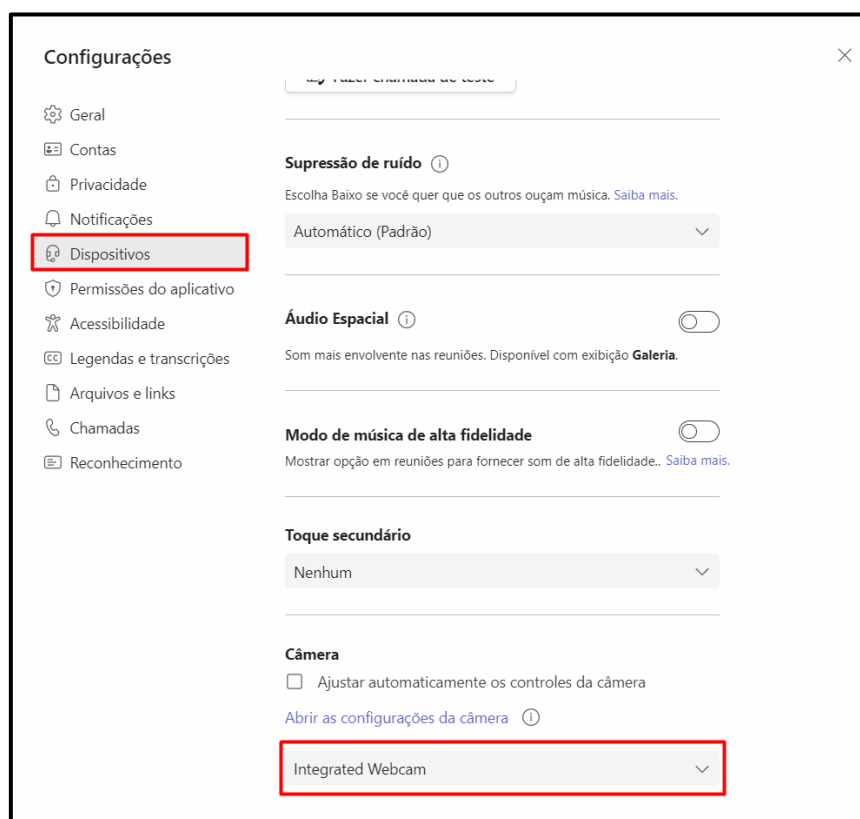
Configurações

Geral
Contas
Privacidade
Notificações
Dispositivos
Permissões do aplicativo
Acessibilidade
Legendas e transcrições
Arquivos e links
Chamadas
Reconhecimento

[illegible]

Supressão de ruído

Escolha Baixo se você quer que os outros ouçam música. Saiba mais.

Automático (Padrão)

Áudio Espacial

Som mais envolvente nas reuniões. Disponível com exibição Galeria.

Modo de música de alta fidelidade

Mostrar opção em reuniões para fornecer som de alta fidelidade.. Saiba mais.

Toque secundário

Nenhum

Câmera

Ajustar automaticamente os controles da câmera

Abrir as configurações da câmera

Integrated Webcam